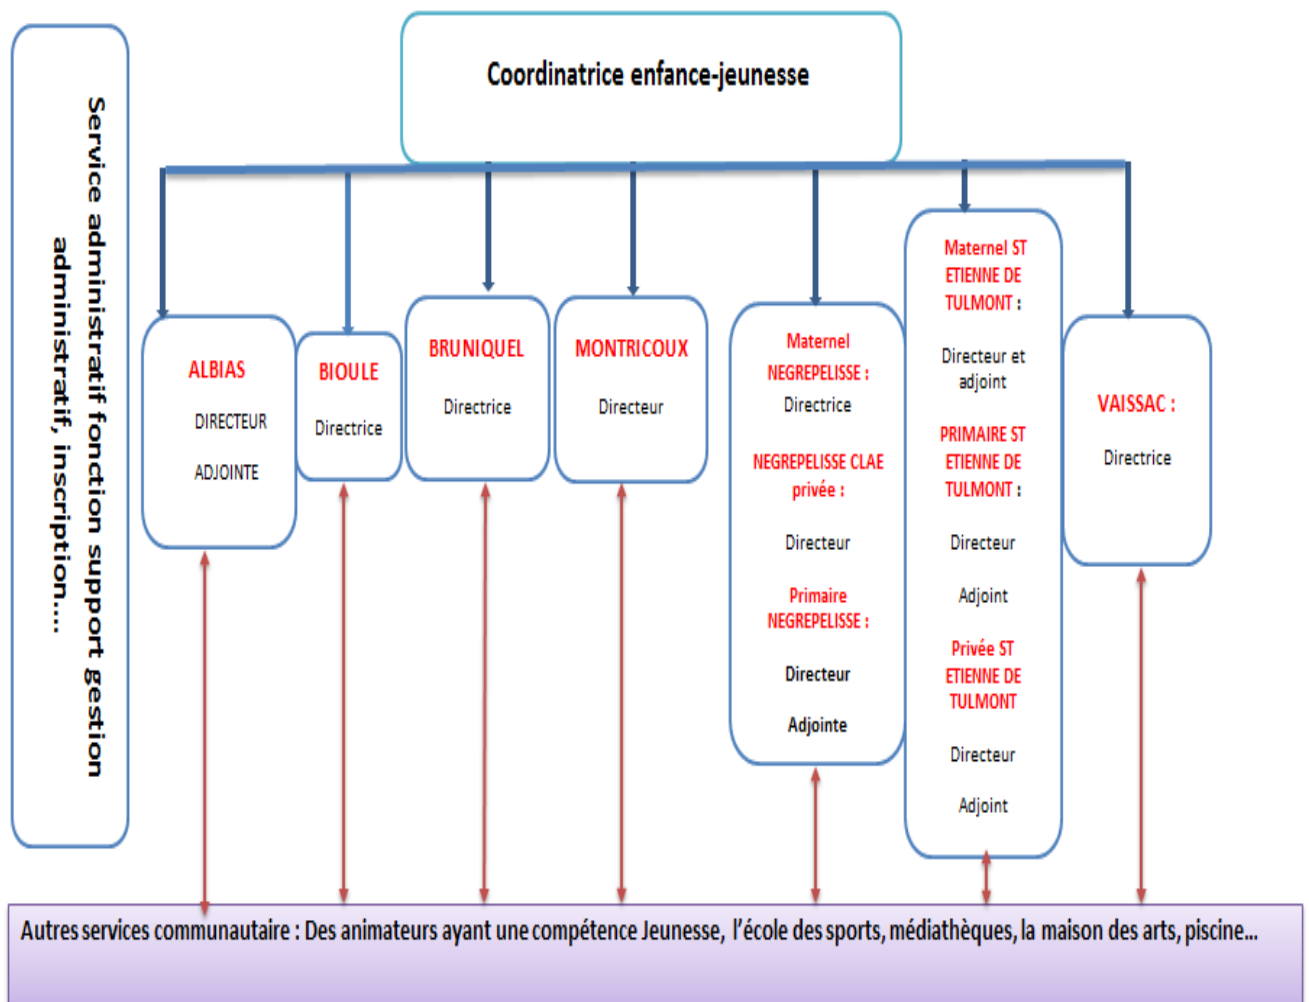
Service administratif fonction support gestion administratif, inscription…

Coordinatrice enfance-jeunesse

ALBIAS
DIRECTEUR
ADJOINTE

BIOULE
Directrice

BRUNIQUEL
Directrice

MONTRICOUX
Directeur

Maternel NEGREPELISSE :
Directrice

NEGREPELISSE CLAE privée :
Directeur

Primaire NEGREPELISSE :
Directeur
Adjointe

Maternel ST ETIENNE DE TULMONT :
Directeur et adjoint

PRIMAIRE ST ETIENNE DE TULMONT :
Directeur
Adjoint

Privée ST ETIENNE DE TULMONT
Directeur
Adjoint

VAISSAC :
Directrice

Autres services communautaire : Des animateurs ayant une compétence Jeunesse, l'école des sports, médiathèques, la maison des arts, piscine…